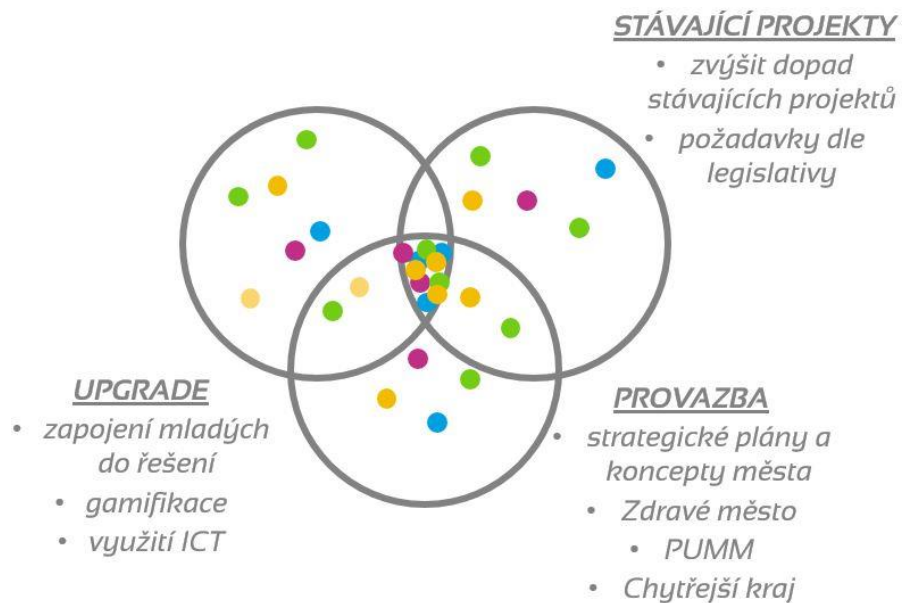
STÁVAJÍCÍ PROJEKTY

• zvýšit dopad stávajících projektů
• požadavky dle legislativy

UPGRADE

• zapojení mladých do řešení
• gamifikace
• využití ICT

PROVAZBA

• strategické plány a koncepty města
• Zdravé město
• PUMM
• Chytřejší kraj